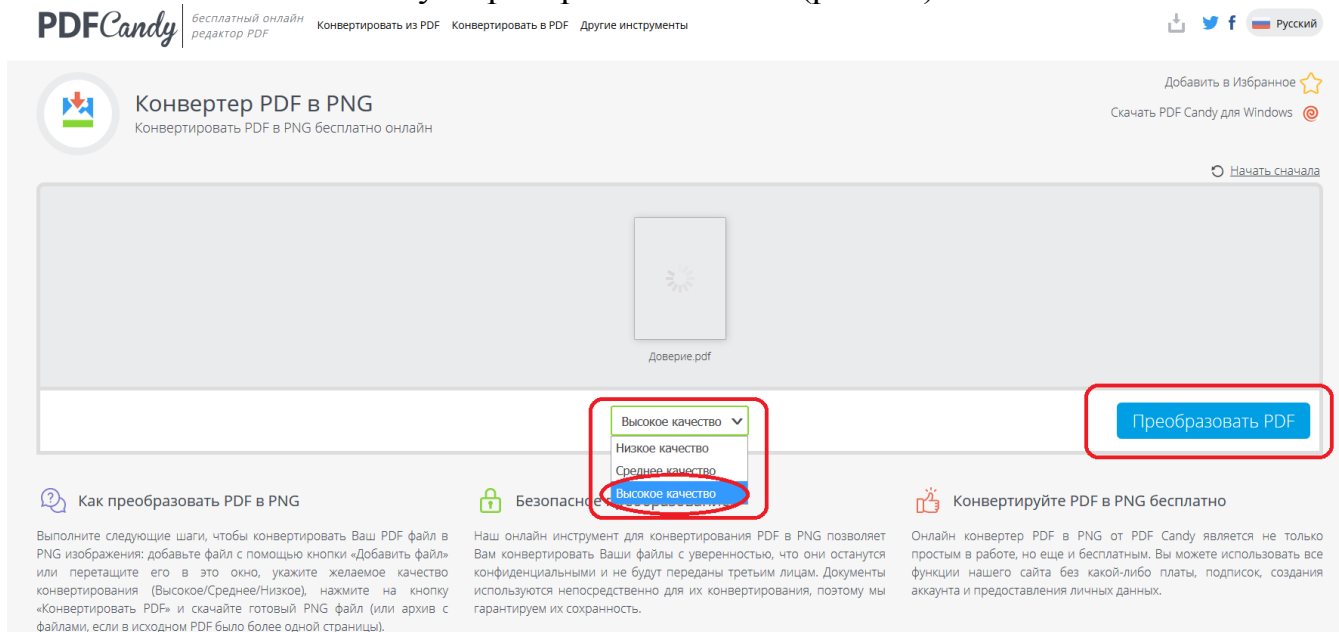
PDFCandy бесплатный онлайн редактор PDF Конвертировать из PDF Конвертировать в PDF Другие инструменты

Русский

Добавить в Избранное

Скачать PDF Candy для Windows

Конвертер PDF в PNG
Конвертировать PDF в PNG бесплатно онлайн

Начать сначала

Доверие.pdf

Высокое качество
Низкое качество
Среднее качество
Высокое качество

Преобразовать PDF

Как преобразовать PDF в PNG

Выполните следующие шаги, чтобы конвертировать Ваш PDF файл в PNG изображения: добавьте файл с помощью кнопки «Добавить файл» или перетащите его в это окно, укажите желаемое качество конвертирования (Высокое/Среднее/Низкое), нажмите на кнопку «Конвертировать PDF» и скачайте готовый PNG файл (или архив с файлами, если в исходном PDF было более одной страницы).

Безопасное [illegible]

Наш онлайн инструмент для конвертирования PDF в PNG позволяет Вам конвертировать Ваши файлы с уверенностью, что они останутся конфиденциальными и не будут переданы третьим лицам. Документы используются непосредственно для их конвертирования, поэтому мы гарантируем их сохранность.

Конвертируйте PDF в PNG бесплатно

Онлайн конвертер PDF в PNG от PDF Candy является не только простым в работе, но еще и бесплатным. Вы можете использовать все функции нашего сайта без какой-либо платы, подписок, создания аккаунта и предоставления личных данных.